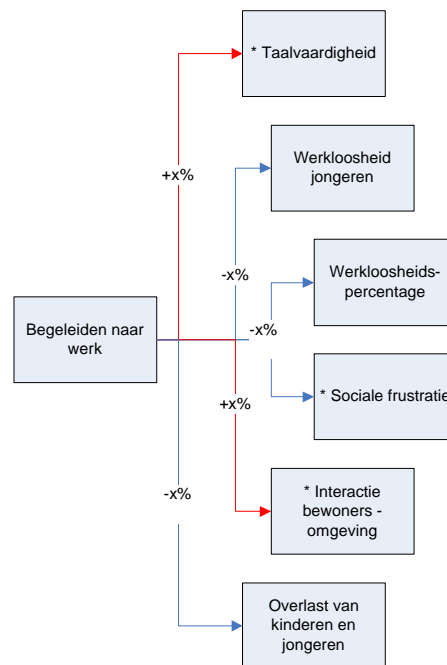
* Taalvaardigheid

+x%

Werkloosheid jongeren

-x%

Werkloosheids-percentage

Begeleiden naar werk

-x%

+x%

* Sociale frustratie

-x%

* Interactie bewoners - omgeving

Overlast van kinderen en jongeren